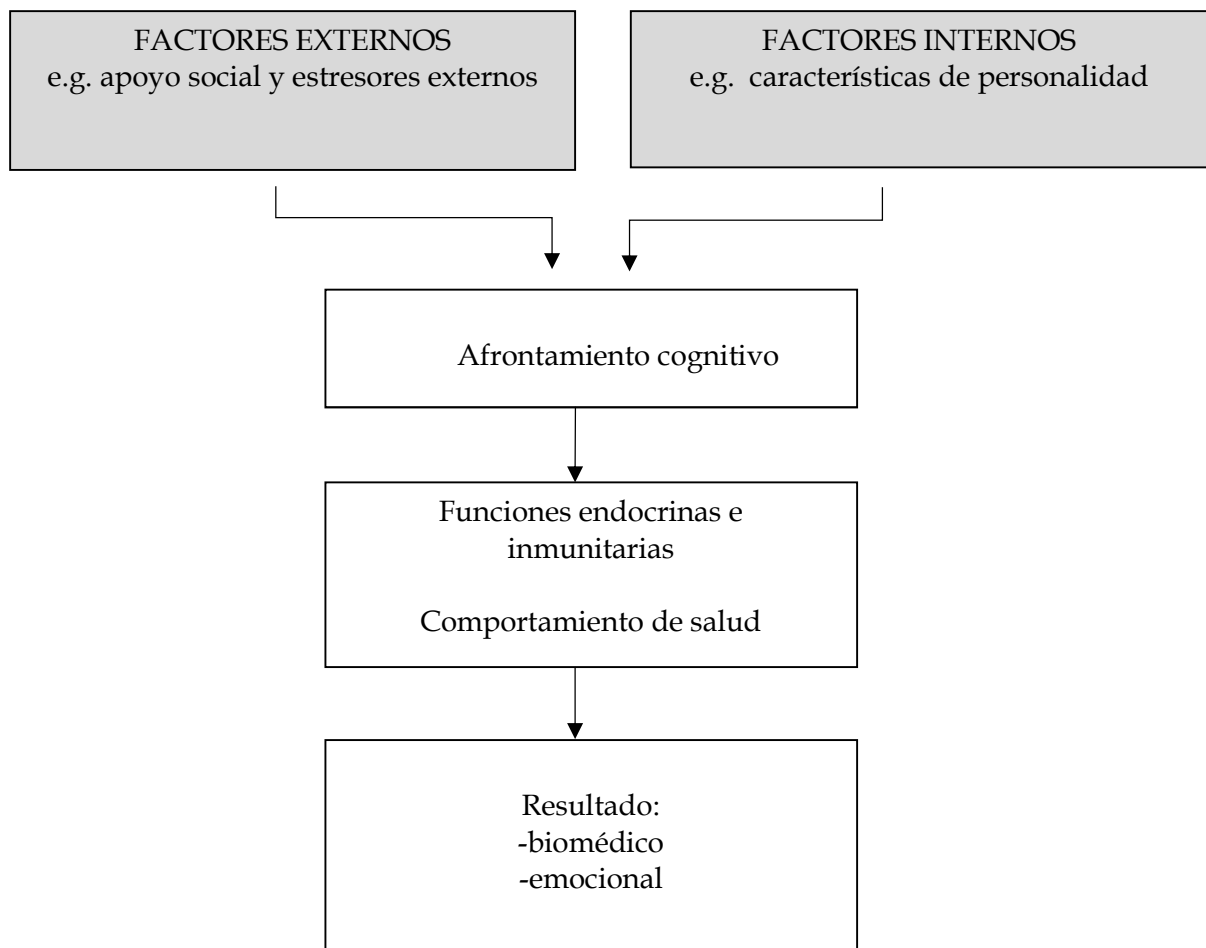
FACTORES EXTERNOS
e.g. apoyo social y estresores externos

FACTORES INTERNOS
e.g. características de personalidad

Afrontamiento cognitivo

Funciones endocrinas e inmunitarias

Comportamiento de salud

Resultado:
-biomédico
-emocional